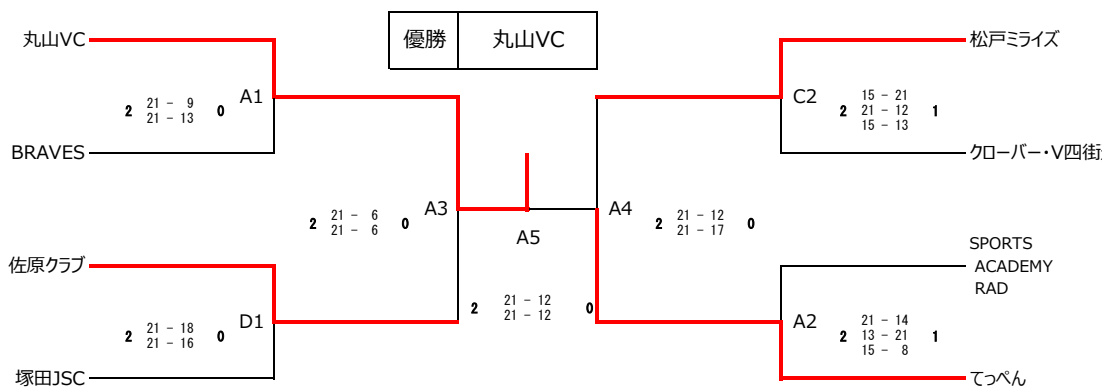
| 優勝 | 丸山VC |
|---|---|

丸山VC
A1
2 21 － 9 0
21 － 13
BRAVES

A3
2 21 － 6 0
21 － 6

佐原クラブ
D1
2 21 － 18 0
21 － 16
塚田JSC

A5
2 21 － 12 0
21 － 12

松戸ミライズ
C2
15 － 21
2 21 － 12 1
15 － 13
クローバー・V四街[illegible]

A4
2 21 － 12 0
21 － 17

SPORTS ACADEMY RAD
A2
21 － 14
2 13 － 21 1
15 － 8
てっぺん